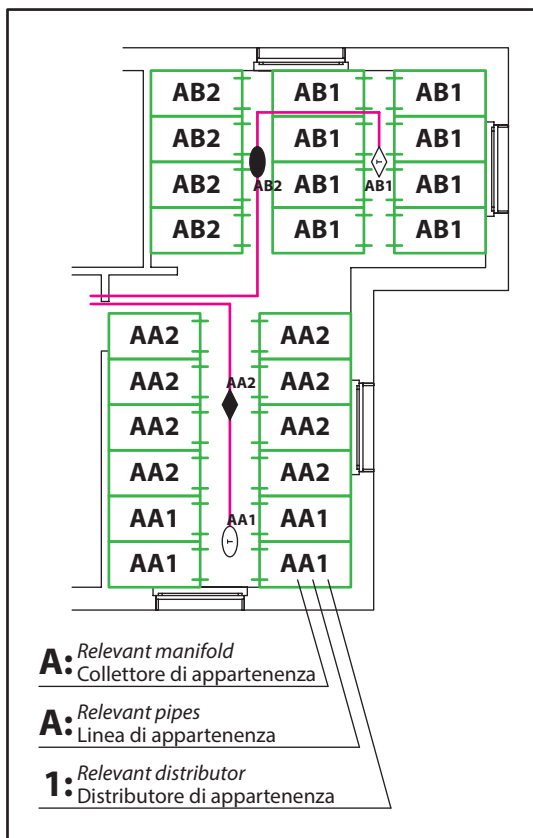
AB2
AB1
AB1
AB2
AB1
AB1
AB2
AB2
AB1
AB1
AB1
AB2
AB1
AB1

AA2
AA2
AA2
AA2
AA2
AA2
AA2
AA2
AA2
AA1
AA1
AA1
AA1
AA1

A: *Relevant manifold* Collettore di appartenenza

A: *Relevant pipes* Linea di appartenenza

1: *Relevant distributor* Distributore di appartenenza